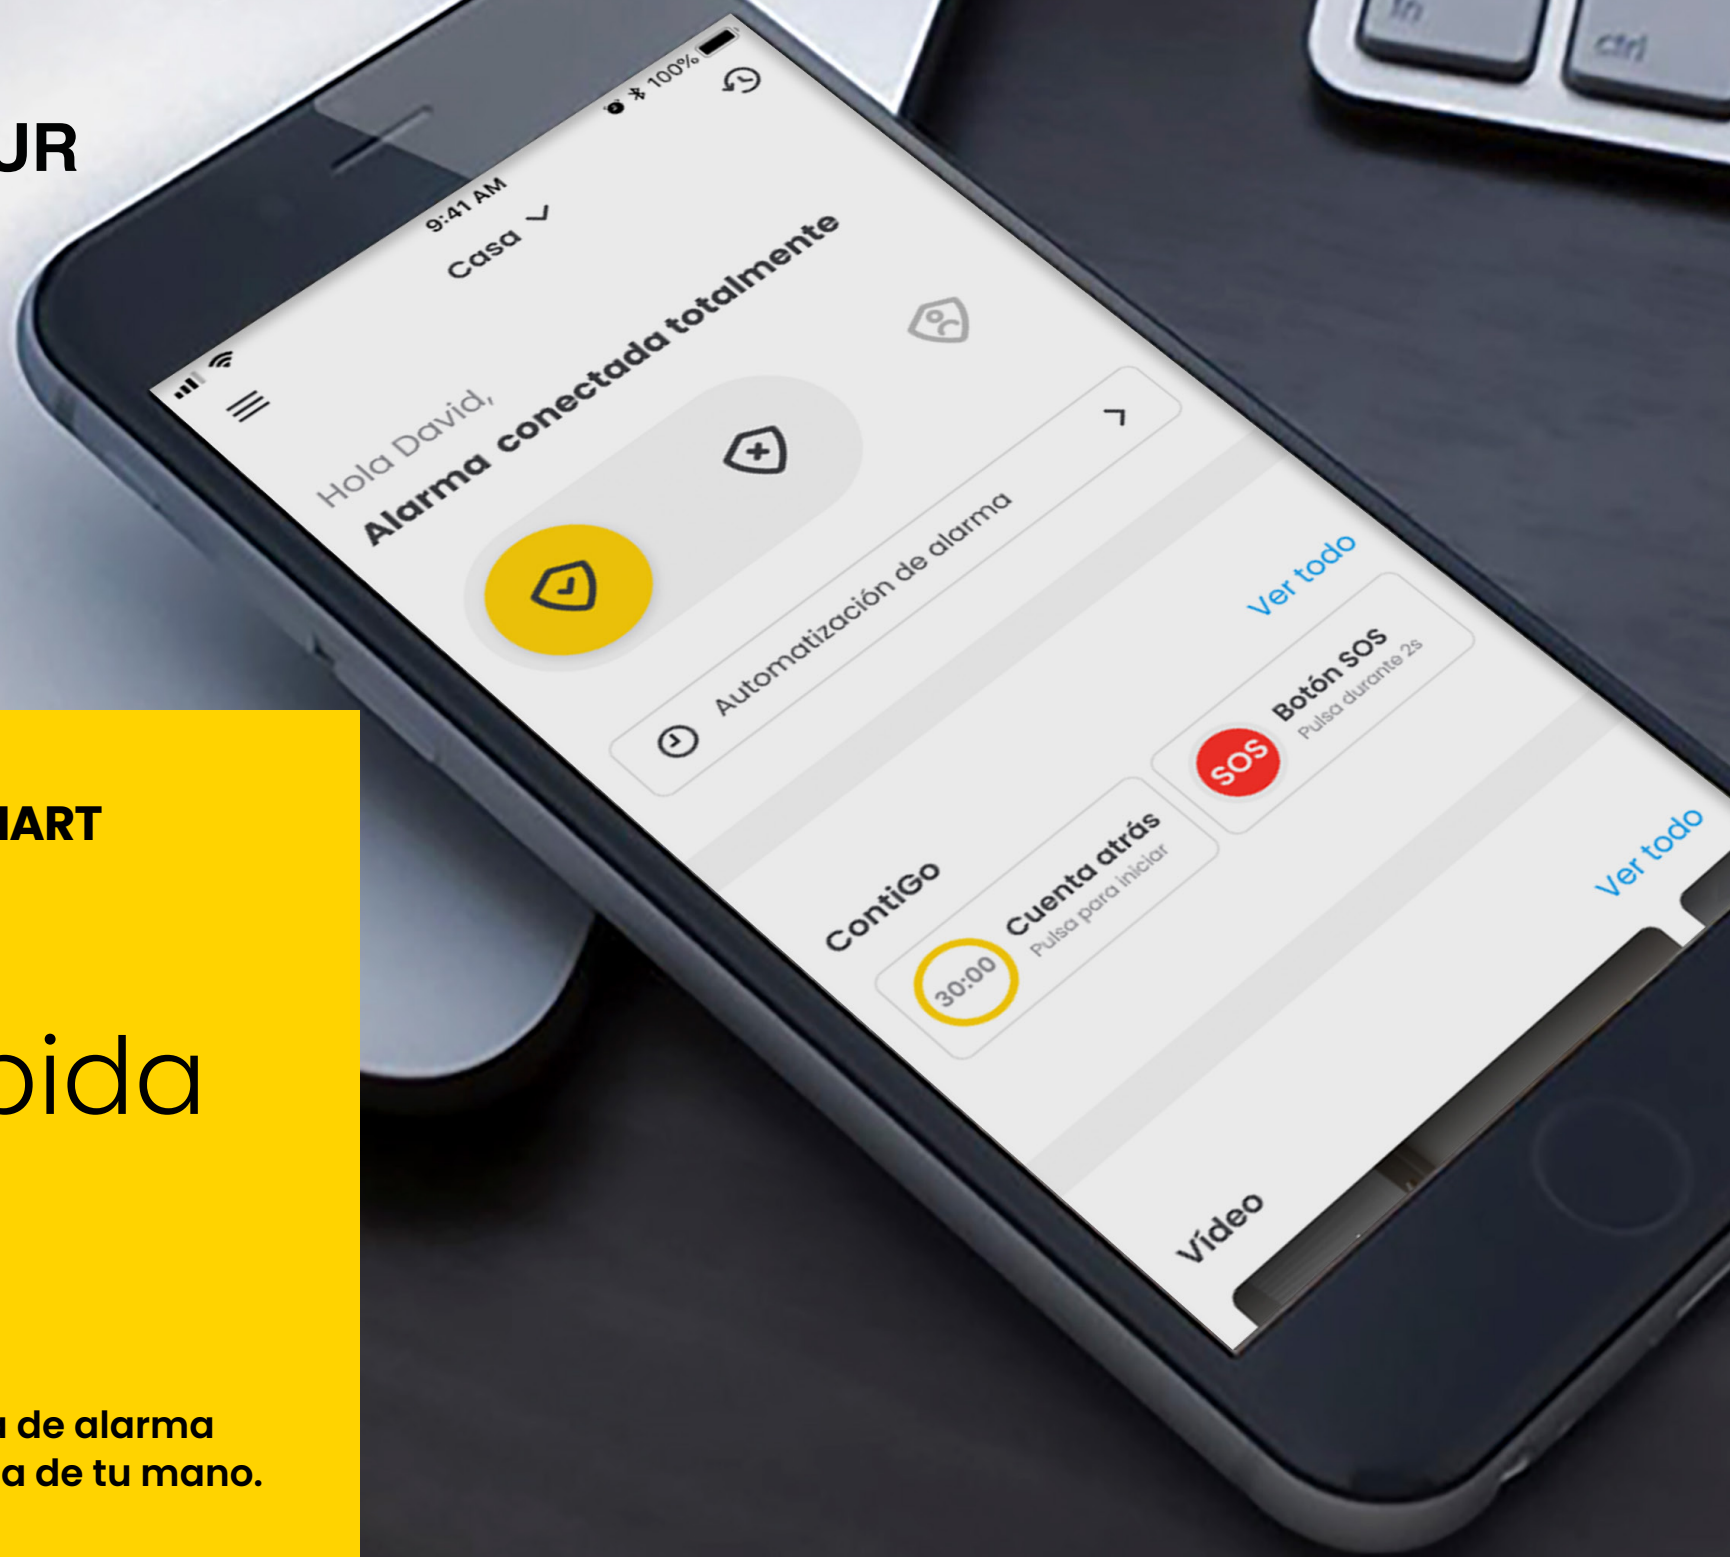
JR

IART

pida

a de alarma
a de tu mano.

9:41 AM
100%
Casa
Hola David,
Alarma conectada totalmente
Automatización de alarma
Ver todo
ContiGo
30:00
Cuenta atrás
Pulsa para iniciar
SOS
Botón SOS
Pulsa durante 2s
Ver todo
Vídeo

fn
ctrl